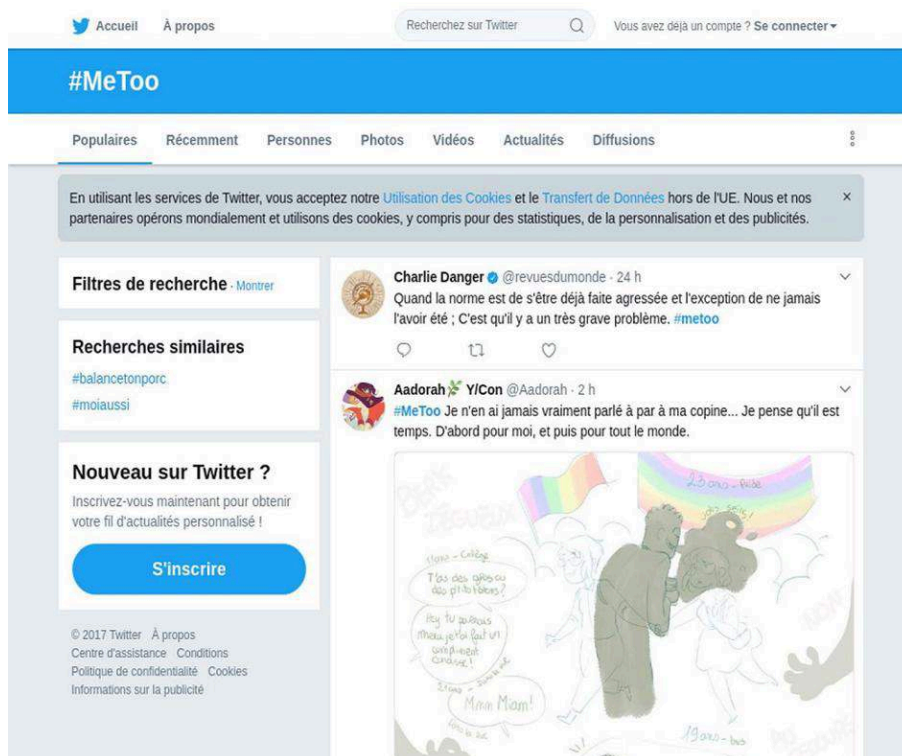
Accueil À propos

Recherchez sur Twitter

Vous avez déjà un compte ? Se connecter

#MeToo

Populaires Récemment Personnes Photos Vidéos Actualités Diffusions

En utilisant les services de Twitter, vous acceptez notre Utilisation des Cookies et le Transfert de Données hors de l'UE. Nous et nos partenaires opérons mondialement et utilisons des cookies, y compris pour des statistiques, de la personnalisation et des publicités.

×

Filtres de recherche · Montrer

Recherches similaires

#balancetonporc

#moiaussi

Nouveau sur Twitter ?

Inscrivez-vous maintenant pour obtenir votre fil d'actualités personnalisé !

S'inscrire

© 2017 Twitter À propos
Centre d'assistance Conditions
Politique de confidentialité Cookies
Informations sur la publicité

Charlie Danger @revuesdumonde · 24 h

Quand la norme est de s'être déjà faite agressée et l'exception de ne jamais l'avoir été ; C'est qu'il y a un très grave problème. #metoo

Aadorah Y/Con @Aadorah · 2 h

#MeToo Je n'en ai jamais vraiment parlé à par à ma copine... Je pense qu'il est temps. D'abord pour moi, et puis pour tout le monde.

23 ans - Bise

T'as des gros ou des p'tits tétons?

Hey tu pourrais m'aider je t'ai fait un compliment connasse!

Mmm Miam!

19 ans - bus

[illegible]